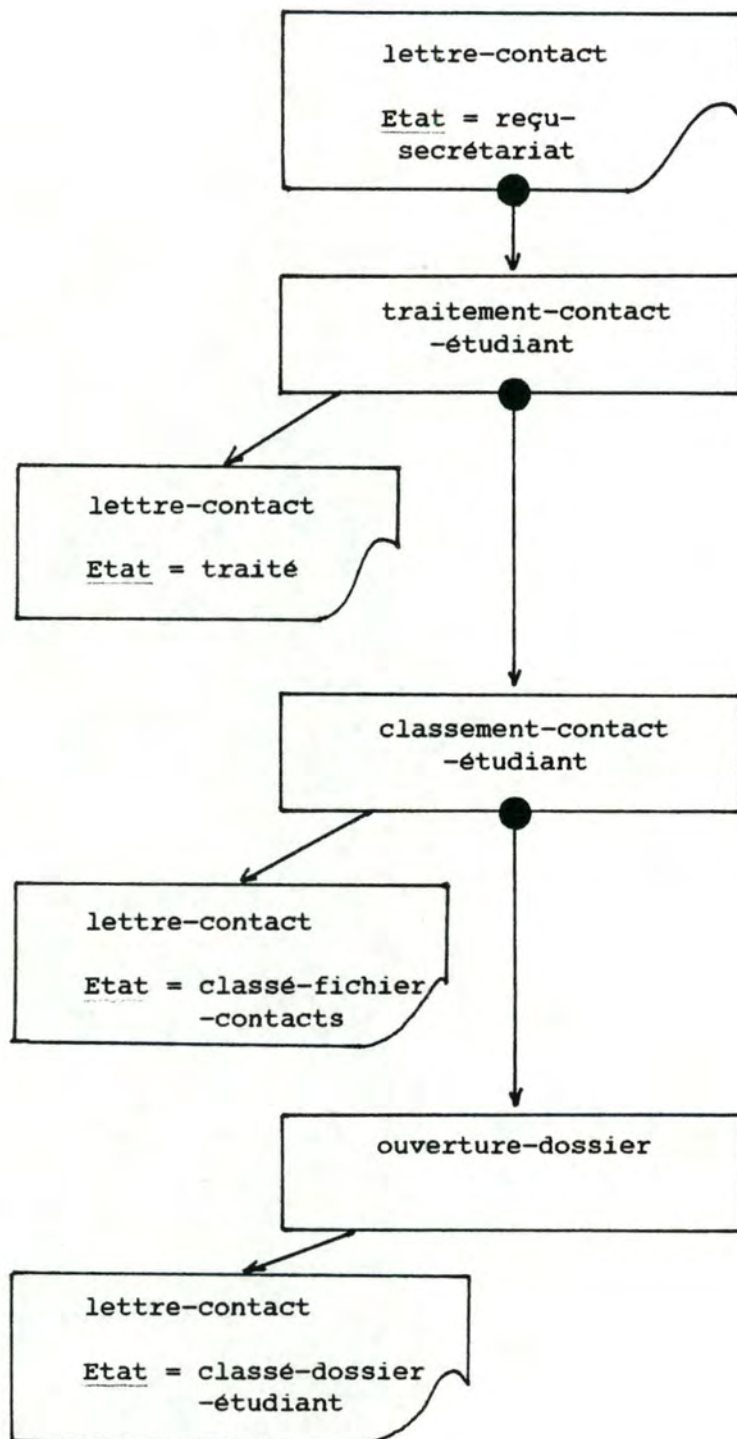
lettre-contact

Etat = reçu-secrétariat

traitement-contact -étudiant

lettre-contact

Etat = traité

classement-contact -étudiant

lettre-contact

Etat = classé-fichier -contacts

ouverture-dossier

lettre-contact

Etat = classé-dossier -étudiant